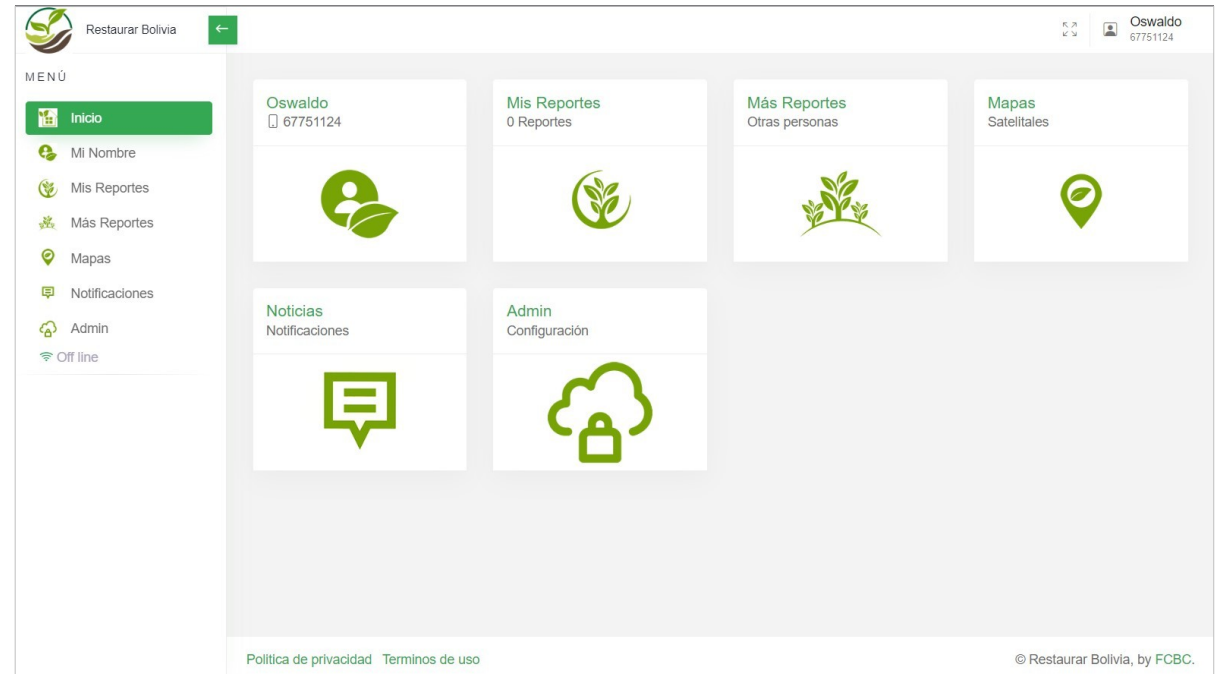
Restaurar Bolivia

←

Oswaldo
67751124

MENÚ

Inicio
Mi Nombre
Mis Reportes
Más Reportes
Mapas
Notificaciones
Admin
Off line

Oswaldo
67751124

Mis Reportes
0 Reportes

Más Reportes
Otras personas

Mapas
Satelitales

Noticias
Notificaciones

Admin
Configuración

Politica de privacidad Terminos de uso

© Restaurar Bolivia, by FCBC.